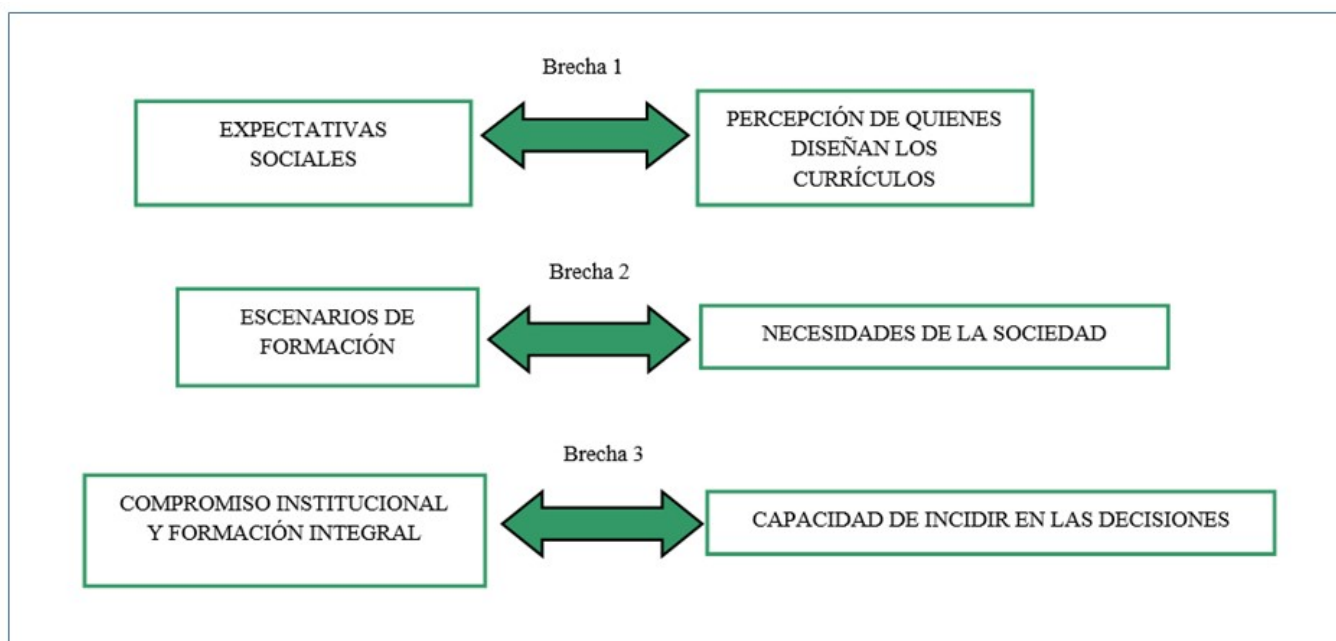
Brecha 1

EXPECTATIVAS SOCIALES

PERCEPCIÓN DE QUIENES DISEÑAN LOS CURRÍCULOS

Brecha 2

ESCENARIOS DE FORMACIÓN

NECESIDADES DE LA SOCIEDAD

Brecha 3

COMPROMISO INSTITUCIONAL Y FORMACIÓN INTEGRAL

CAPACIDAD DE INCIDIR EN LAS DECISIONES